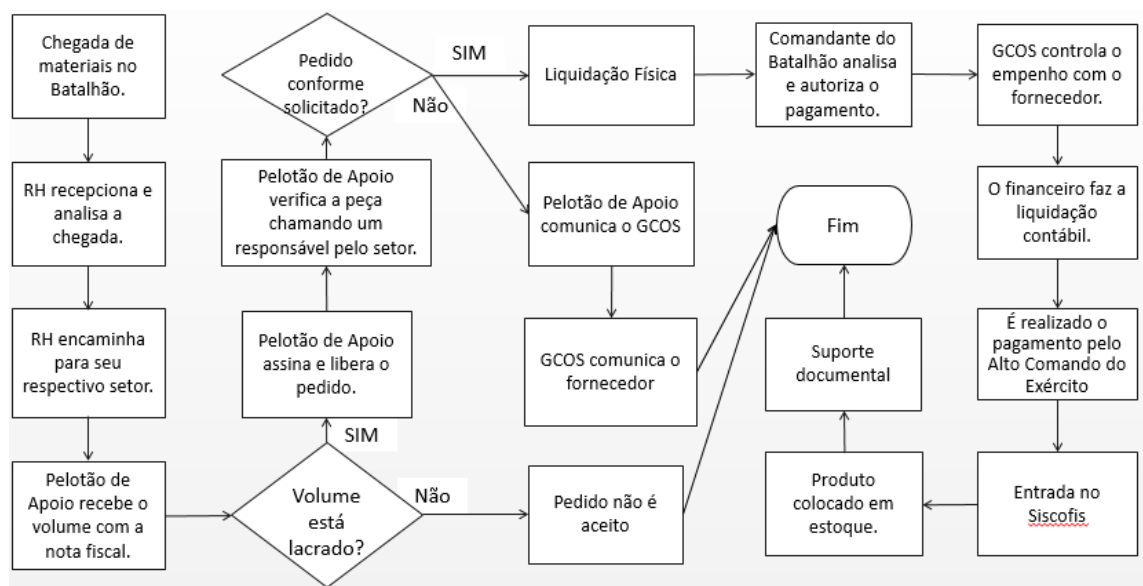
Chegada de materiais no Batalhão.

RH recepciona e analisa a chegada.

RH encaminha para seu respectivo setor.

Pelotão de Apoio recebe o volume com a nota fiscal.

Volume está lacrado?

SIM

Pelotão de Apoio assina e libera o pedido.

Pelotão de Apoio verifica a peça chamando um responsável pelo setor.

Pedido conforme solicitado?

SIM

Não

Liquidação Física

Comandante do Batalhão analisa e autoriza o pagamento.

GCOS controla o empenho com o fornecedor.

Pelotão de Apoio comunica o GCOS

GCOS comunica o fornecedor

Não

Pedido não é aceito

Fim

Suporte documental

Produto colocado em estoque.

O financeiro faz a liquidação contábil.

É realizado o pagamento pelo Alto Comando do Exército

Entrada no Siscofis